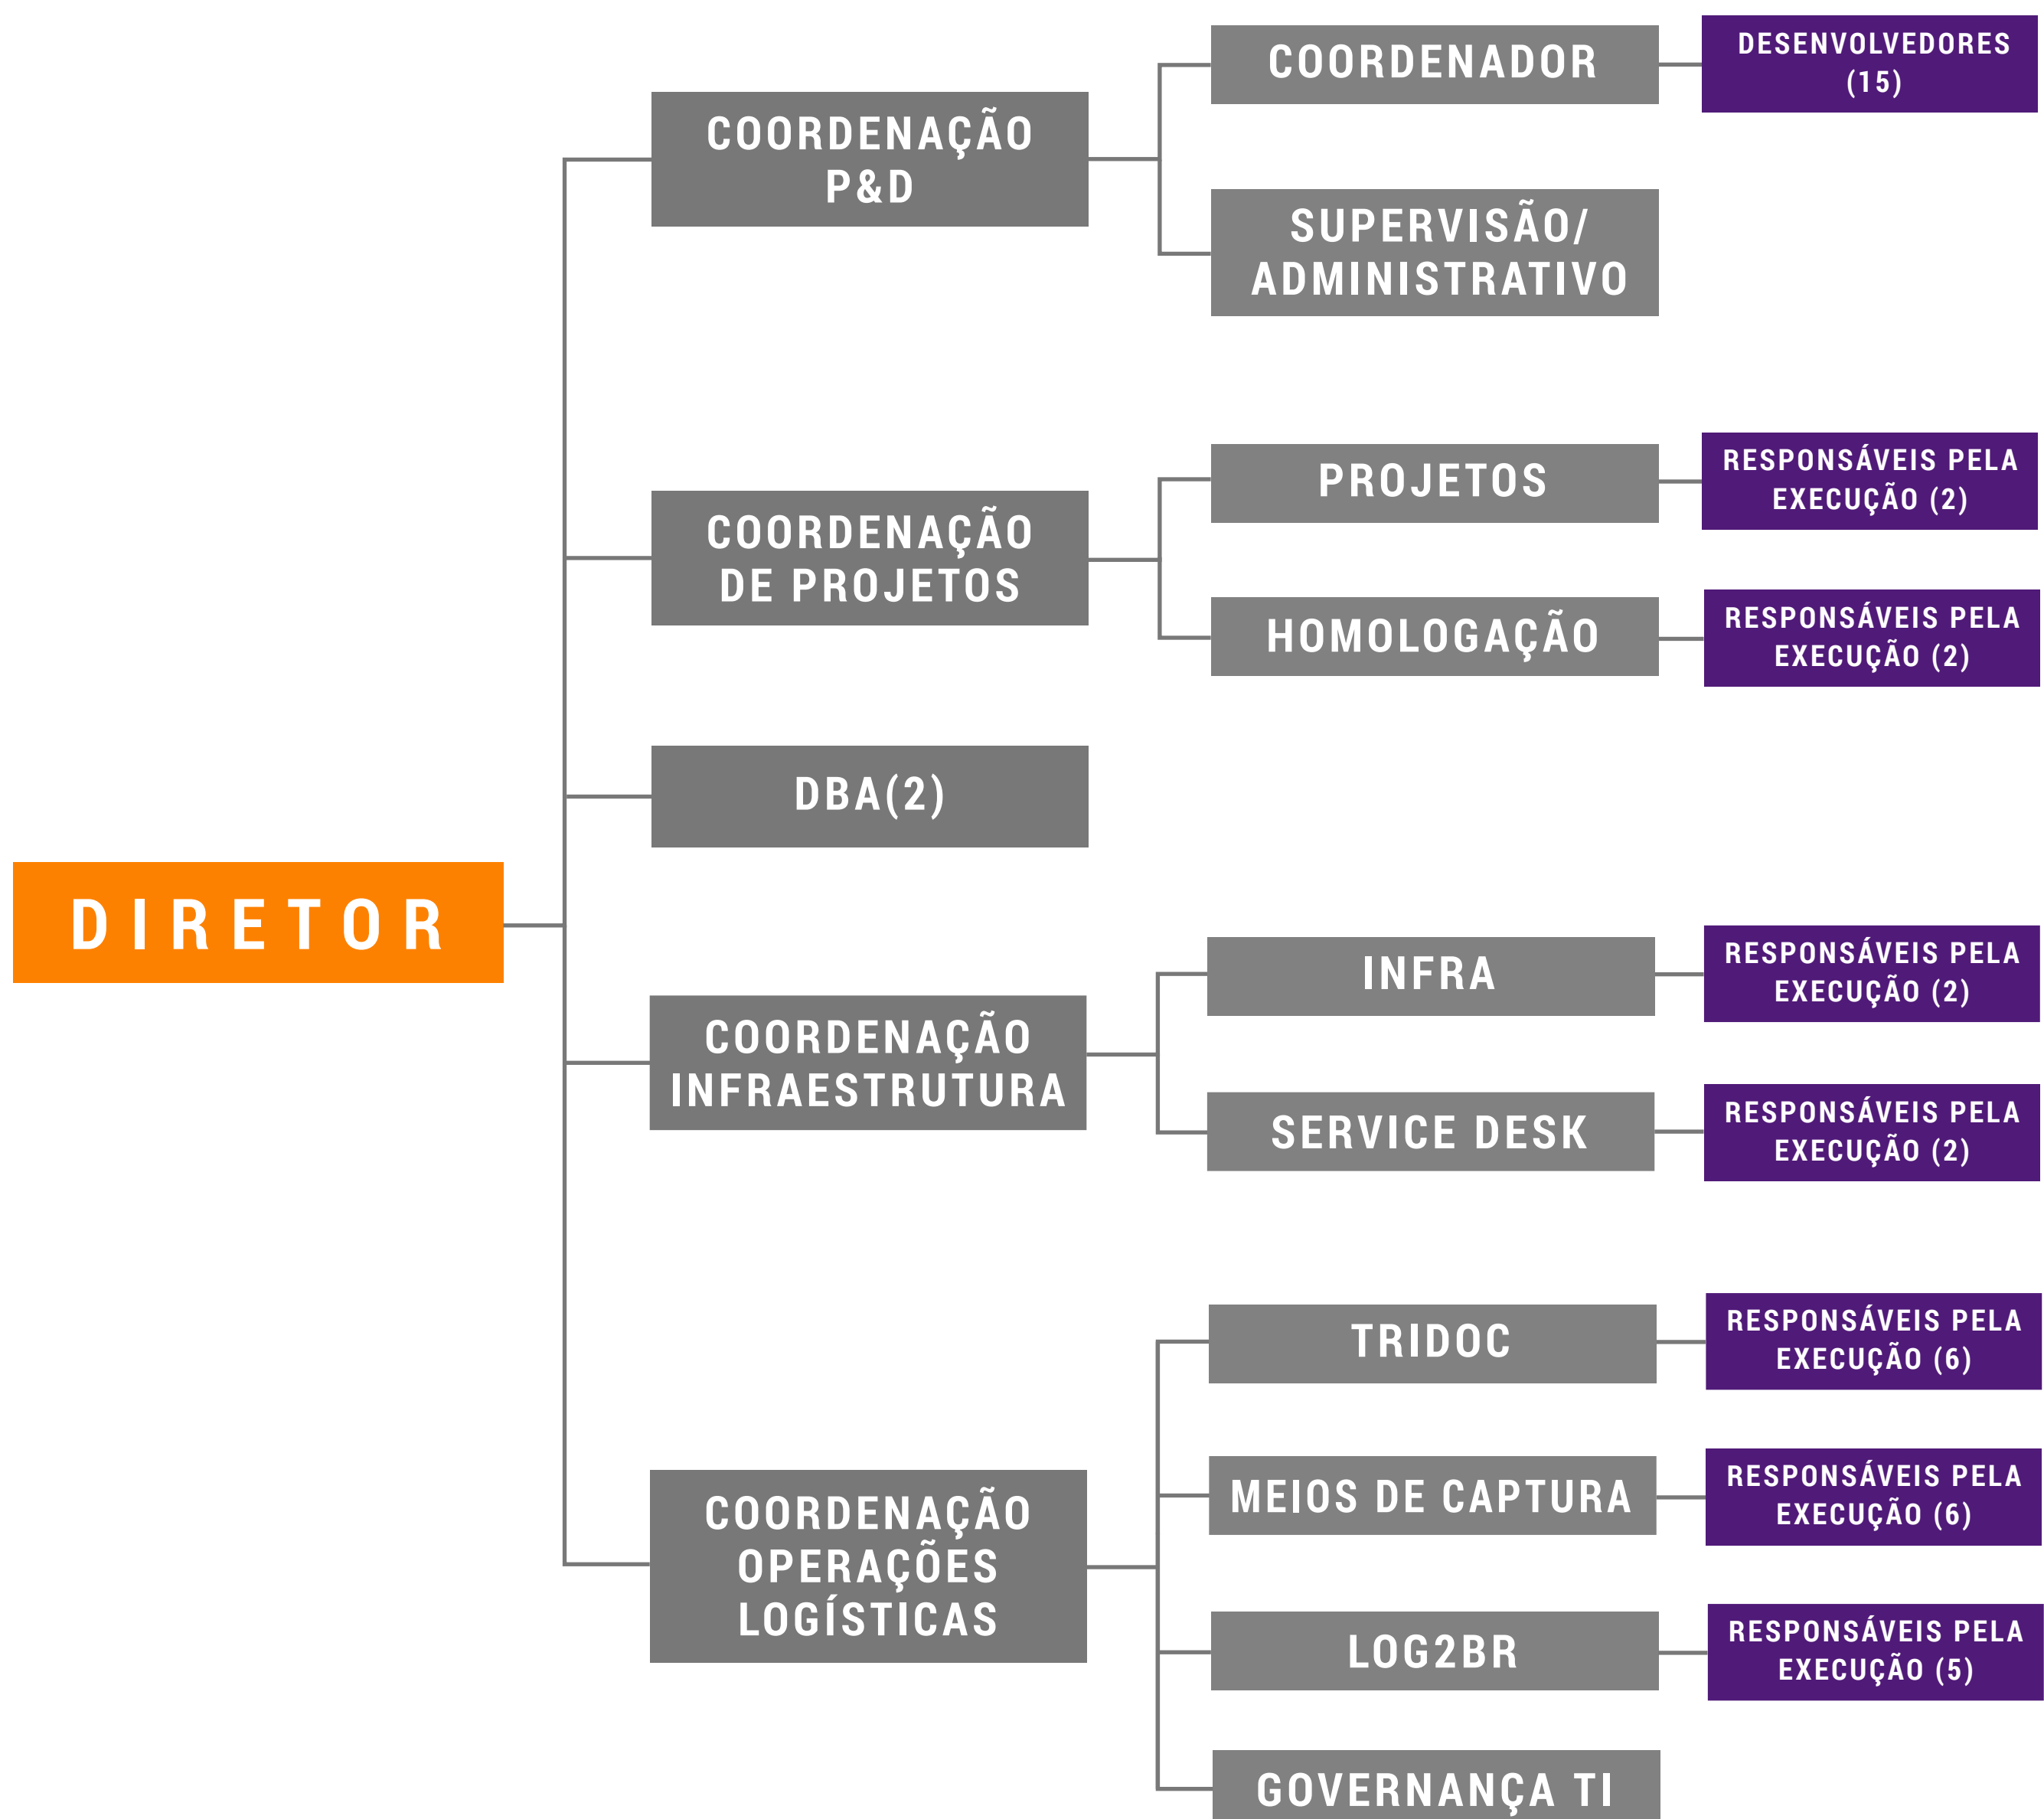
DIRETOR

COORDENAÇÃO P&D

COORDENADOR

DESENVOLVEDORES (15)

SUPERVISÃO/ ADMINISTRATIVO

COORDENAÇÃO DE PROJETOS

PROJETOS

RESPONSÁVEIS PELA EXECUÇÃO (2)

HOMOLOGAÇÃO

RESPONSÁVEIS PELA EXECUÇÃO (2)

DBA(2)

COORDENAÇÃO INFRAESTRUTURA

INFRA

RESPONSÁVEIS PELA EXECUÇÃO (2)

SERVICE DESK

RESPONSÁVEIS PELA EXECUÇÃO (2)

COORDENAÇÃO OPERAÇÕES LOGÍSTICAS

TRIDOC

RESPONSÁVEIS PELA EXECUÇÃO (6)

MEIOS DE CAPTURA

RESPONSÁVEIS PELA EXECUÇÃO (6)

LOG2BR

RESPONSÁVEIS PELA EXECUÇÃO (5)

GOVERNANÇA TI